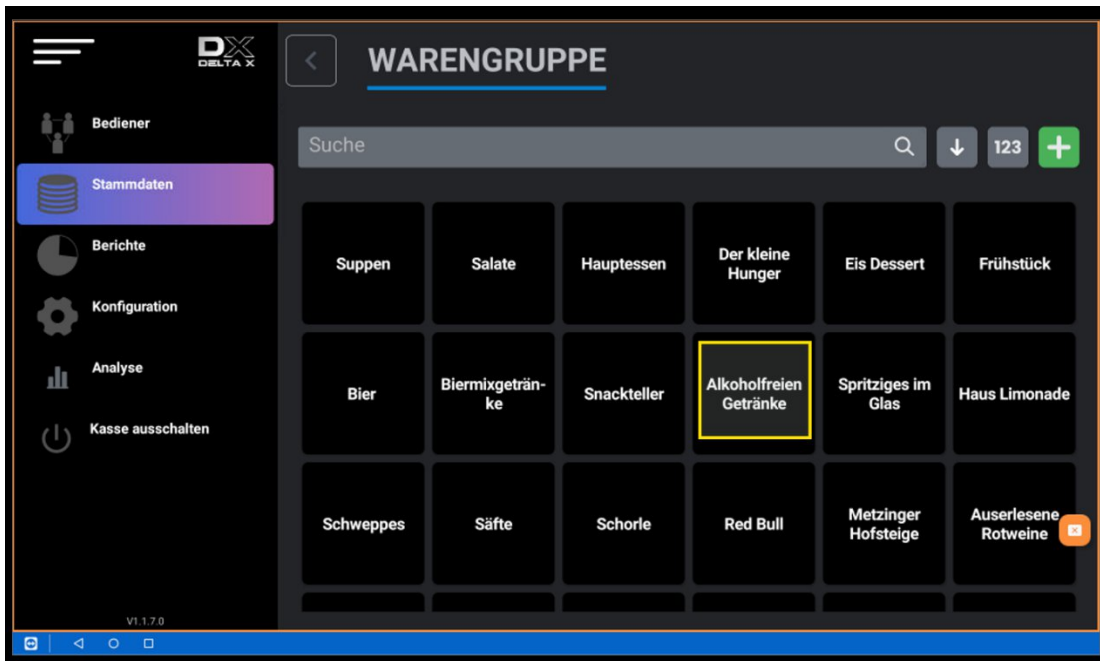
DX
DELTA X

Bediener

Stammdaten

Berichte

Konfiguration

Analyse

Kasse ausschalten

V1.1.7.0

WARENGRUPPE

Suche

123

| Suppen | Salate | Hauptessen | Der kleine Hunger | Eis Dessert | Frühstück |
|---|---|---|---|---|---|
| Bier | Biermixgetränke | Snackteller | Alkoholfreien Getränke | Spritziges im Glas | Haus Limonade |
| Schweppes | Säfte | Schorle | Red Bull | Metzinger Hofsteige | Auserlesene Rotweine |